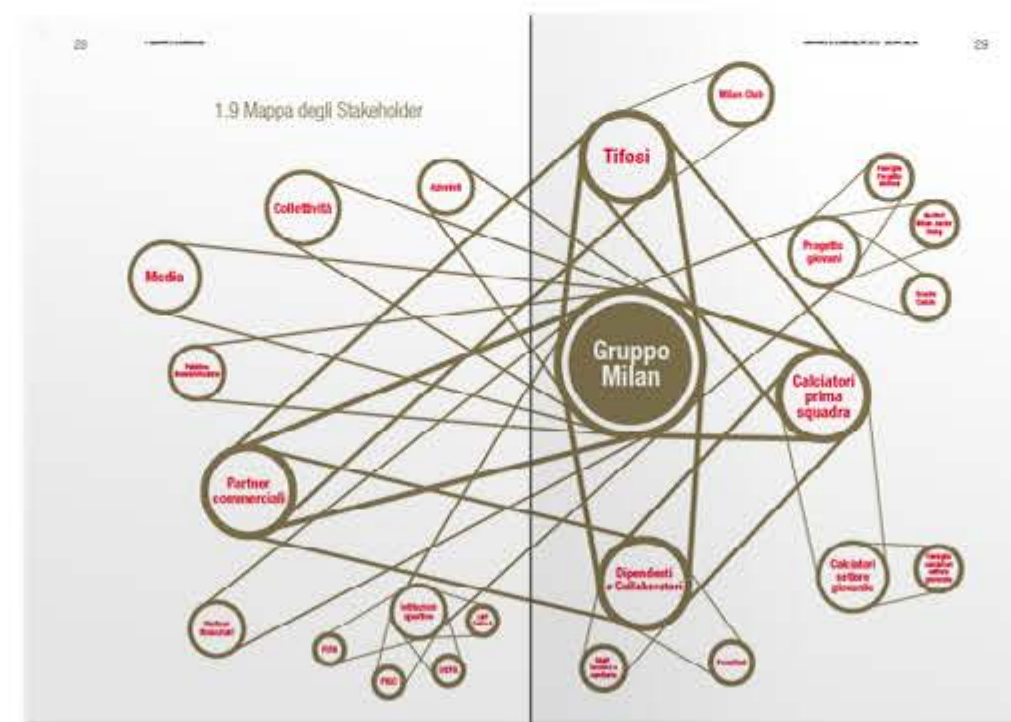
28

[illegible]

1.9 Mappa degli Stakeholder

Collettività

Azionisti

Media

Pubblica Amministrazione

Partner commerciali

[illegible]

Istituzioni sportive

FIGC

FIFA

UEFA

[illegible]

29

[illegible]

Milan Club

Tifosi

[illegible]

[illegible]

Progetto giovani

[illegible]

Gruppo Milan

Calciatori prima squadra

Calciatori settore giovanile

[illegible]

Dipendenti e Collaboratori

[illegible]

Fornitori